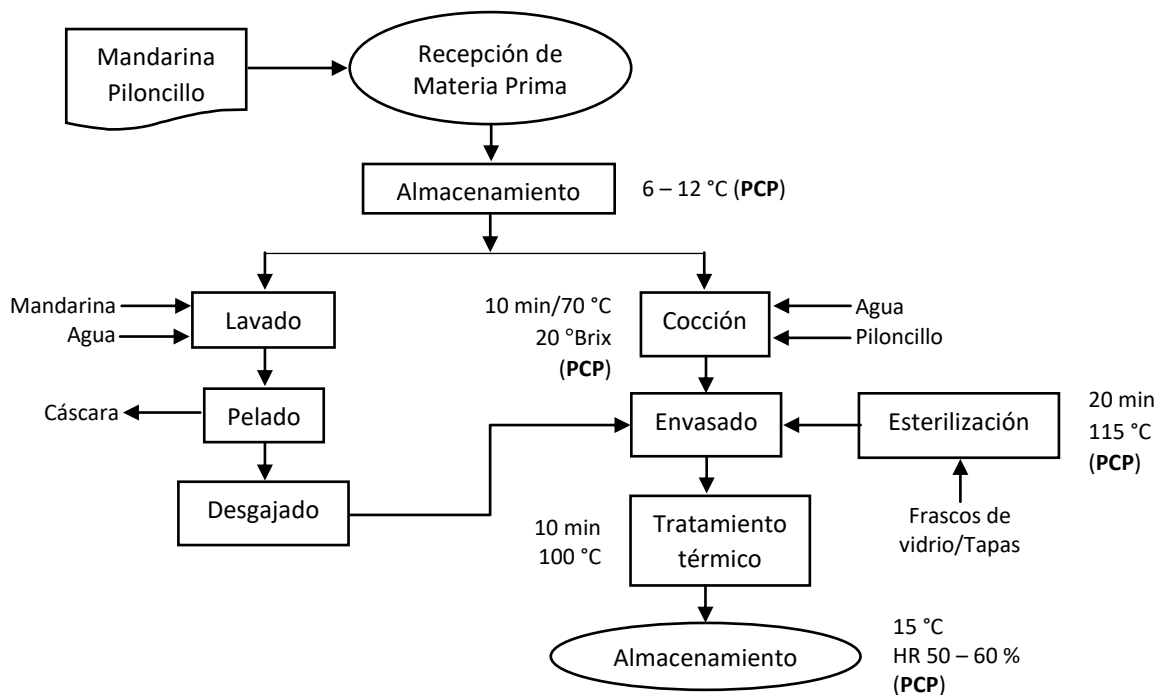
Mandarina
Piloncillo

Recepción de Materia Prima

Almacenamiento

6 – 12 °C (**PCP**)

Mandarina
Agua

Lavado

Cáscara

Pelado

Desgajado

10 min/70 °C
20 °Brix
(**PCP**)

Cocción

Agua
Piloncillo

Envasado

Esterilización

20 min
115 °C
(**PCP**)

Frascos de vidrio/Tapas

10 min
100 °C

Tratamiento térmico

Almacenamiento

15 °C
HR 50 – 60 %
(**PCP**)